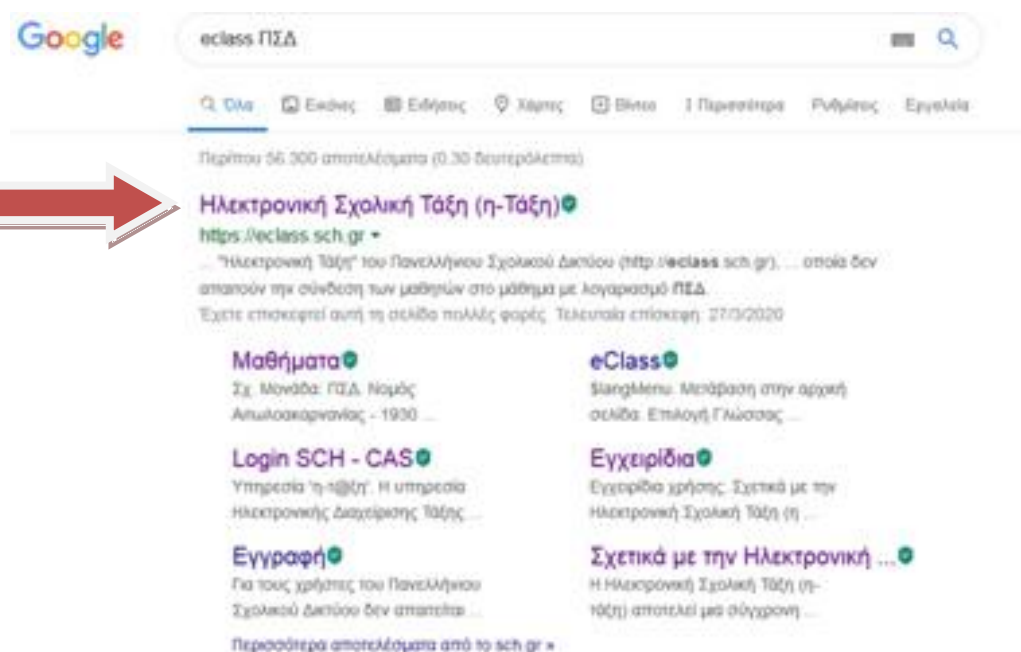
Google

eclass ΠΣΔ

Όλα Εικόνες Ειδήσεις Χάρτες Βίντεο Περισσότερα Ρυθμίσεις Εργαλεία

Περίπου 56.300 αποτελέσματα (0,30 δευτερόλεπτα)

Ηλεκτρονική Σχολική Τάξη (η-Τάξη)
https://eclass.sch.gr ▾
... "Ηλεκτρονική Τάξη" του Πανελλήνιου Σχολικού Δικτύου (http://eclass.sch.gr), ... οποία δεν απαιτούν την σύνδεση των μαθητών στο μάθημα με λογαριασμό ΠΣΔ.
Έχετε επισκεφτεί αυτή τη σελίδα πολλές φορές. Τελευταία επίσκεψη: 27/3/2020

Μαθήματα
Σχ. Μονάδα: ΠΣΔ. Νομός Αιτωλοακαρνανίας - 1930 ...

eClass
$langMenu: Μετάβαση στην αρχική σελίδα. Επιλογή Γλώσσας ...

Login SCH - CAS
Υπηρεσία 'η-τ@ξη'. Η υπηρεσία Ηλεκτρονικής Διαχείρισης Τάξης ...

Εγχειρίδια
Εγχειρίδια χρήσης. Σχετικά με την Ηλεκτρονική Σχολική Τάξη (η ...

Εγγραφή
Για τους χρήστες του Πανελλήνιου Σχολικού Δικτύου δεν απαιτείται ...

Σχετικά με την Ηλεκτρονική ...
Η Ηλεκτρονική Σχολική Τάξη (η-τάξη) αποτελεί μια σύγχρονη ...

Περισσότερα αποτελέσματα από το sch.gr »